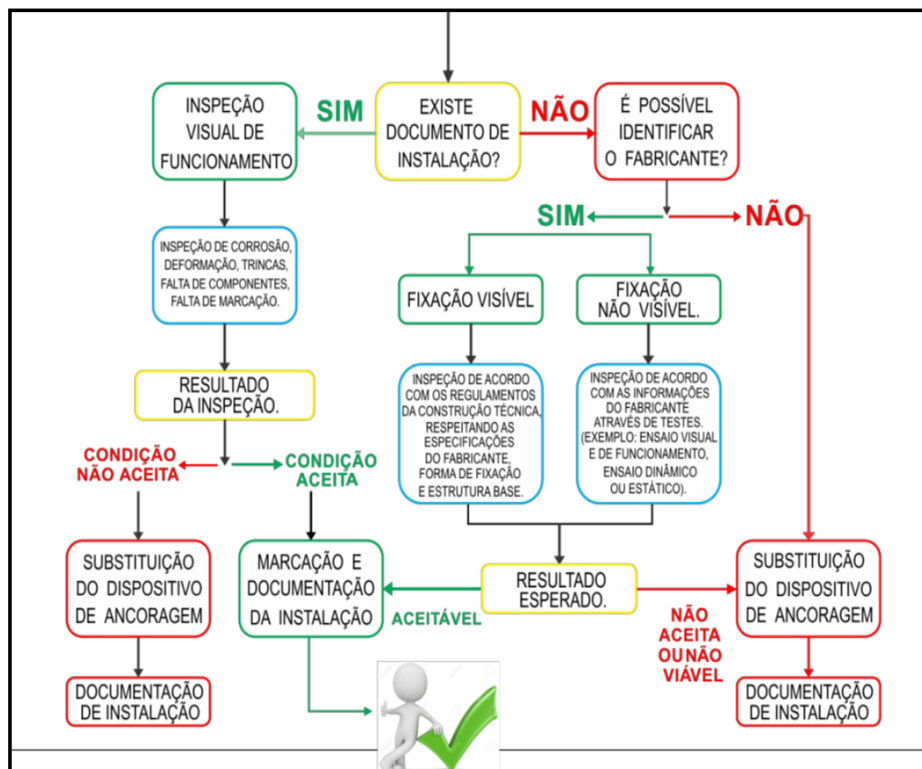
EXISTE DOCUMENTO DE INSTALAÇÃO?

SIM

NÃO

INSPEÇÃO VISUAL DE FUNCIONAMENTO

É POSSÍVEL IDENTIFICAR O FABRICANTE?

SIM

NÃO

INSPEÇÃO DE CORROSÃO, DEFORMAÇÃO, TRINCAS, FALTA DE COMPONENTES, FALTA DE MARCAÇÃO.

FIXAÇÃO VISÍVEL

FIXAÇÃO NÃO VISÍVEL.

RESULTADO DA INSPEÇÃO.

INSPEÇÃO DE ACORDO COM OS REGULAMENTOS DA CONSTRUÇÃO TÉCNICA, RESPEITANDO AS ESPECIFICAÇÕES DO FABRICANTE, FORMA DE FIXAÇÃO E ESTRUTURA BASE.

INSPEÇÃO DE ACORDO COM AS INFORMAÇÕES DO FABRICANTE ATRAVÉS DE TESTES. (EXEMPLO: ENSAIO VISUAL E DE FUNCIONAMENTO, ENSAIO DINÂMICO OU ESTÁTICO).

CONDIÇÃO NÃO ACEITA

CONDIÇÃO ACEITA

SUBSTITUIÇÃO DO DISPOSITIVO DE ANCORAGEM

MARCAÇÃO E DOCUMENTAÇÃO DA INSTALAÇÃO

ACEITÁVEL

RESULTADO ESPERADO.

NÃO ACEITA OU NÃO VIÁVEL

SUBSTITUIÇÃO DO DISPOSITIVO DE ANCORAGEM

DOCUMENTAÇÃO DE INSTALAÇÃO

DOCUMENTAÇÃO DE INSTALAÇÃO